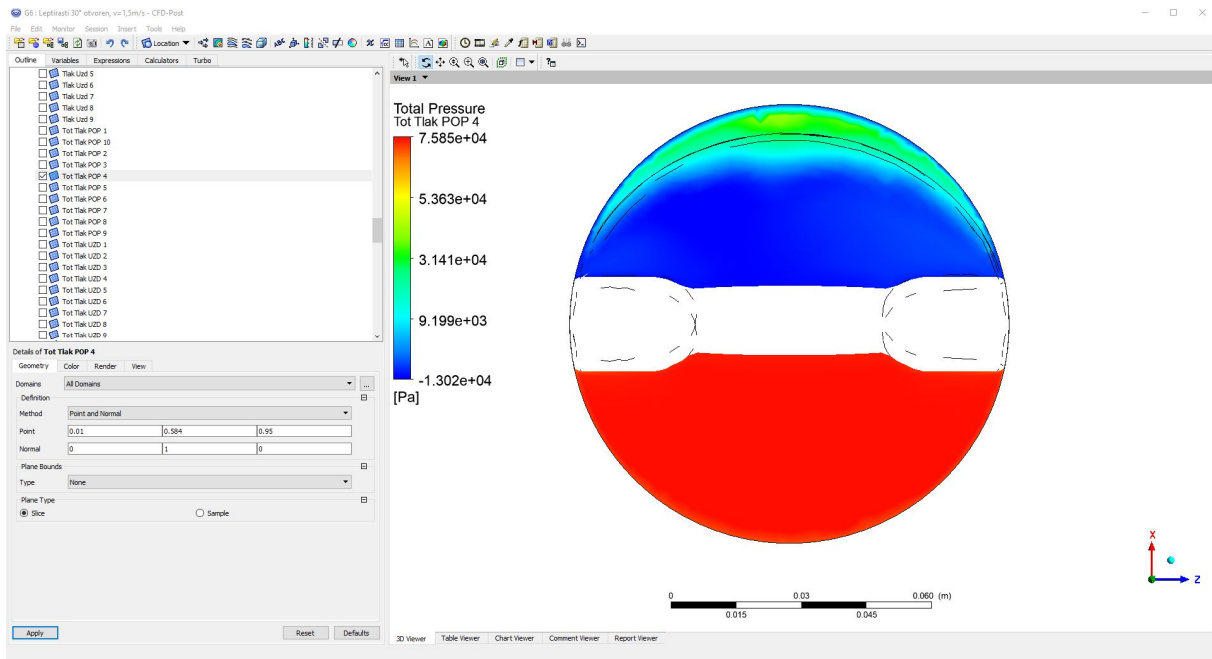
G6 : Leptirasti 30° otvoren, v=1,5m/s - CFD-Post

File Edit Monitor Session Insert Tools Help

Location

Outline Variables Expressions Calculators Turbo

Tlak Uzd 5
Tlak Uzd 6
Tlak Uzd 7
Tlak Uzd 8
Tlak Uzd 9
Tot Tlak POP 1
Tot Tlak POP 10
Tot Tlak POP 2
Tot Tlak POP 3
Tot Tlak POP 4
Tot Tlak POP 5
Tot Tlak POP 6
Tot Tlak POP 7
Tot Tlak POP 8
Tot Tlak POP 9
Tot Tlak UZD 1
Tot Tlak UZD 2
Tot Tlak UZD 3
Tot Tlak UZD 4
Tot Tlak UZD 5
Tot Tlak UZD 6
Tot Tlak UZD 7
Tot Tlak UZD 8
Tot Tlak UZD 9

Details of Tot Tlak POP 4

Geometry Color Render View

Domains All Domains

Definition

Method Point and Normal

Point 0.01 0.584 0.95

Normal 0 1 0

Plane Bounds

Type None

Plane Type

Slice Sample

Apply Reset Defaults

View 1

Total Pressure
Tot Tlak POP 4
7.585e+04
5.363e+04
3.141e+04
9.199e+03
-1.302e+04
[Pa]

X
Z

0 0.03 0.060 (m)
0.015 0.045

3D Viewer Table Viewer Chart Viewer Comment Viewer Report Viewer